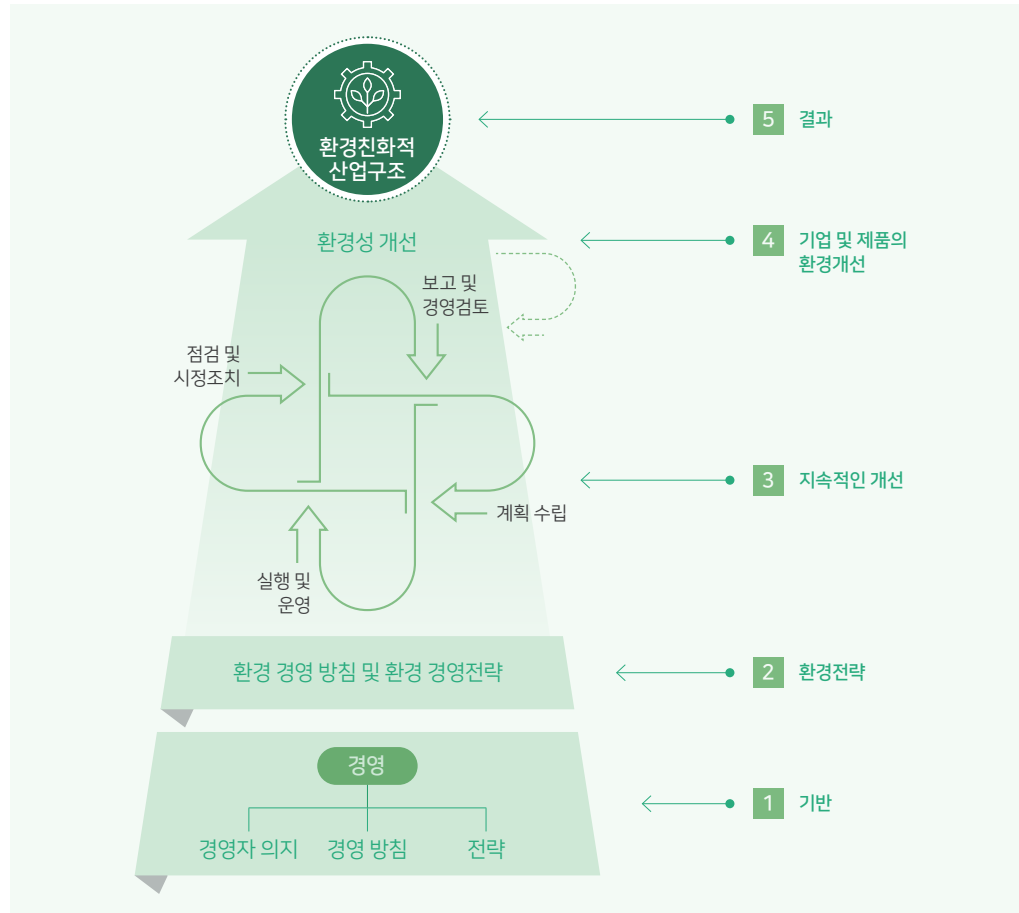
환경친화적
산업구조

5 결과

환경성 개선

4 기업 및 제품의 환경개선

보고 및
경영검토

점검 및
시정조치

3 지속적인 개선

계획 수립

실행 및
운영

환경 경영 방침 및 환경 경영전략

2 환경전략

경영

1 기반

경영자 의지

경영 방침

전략